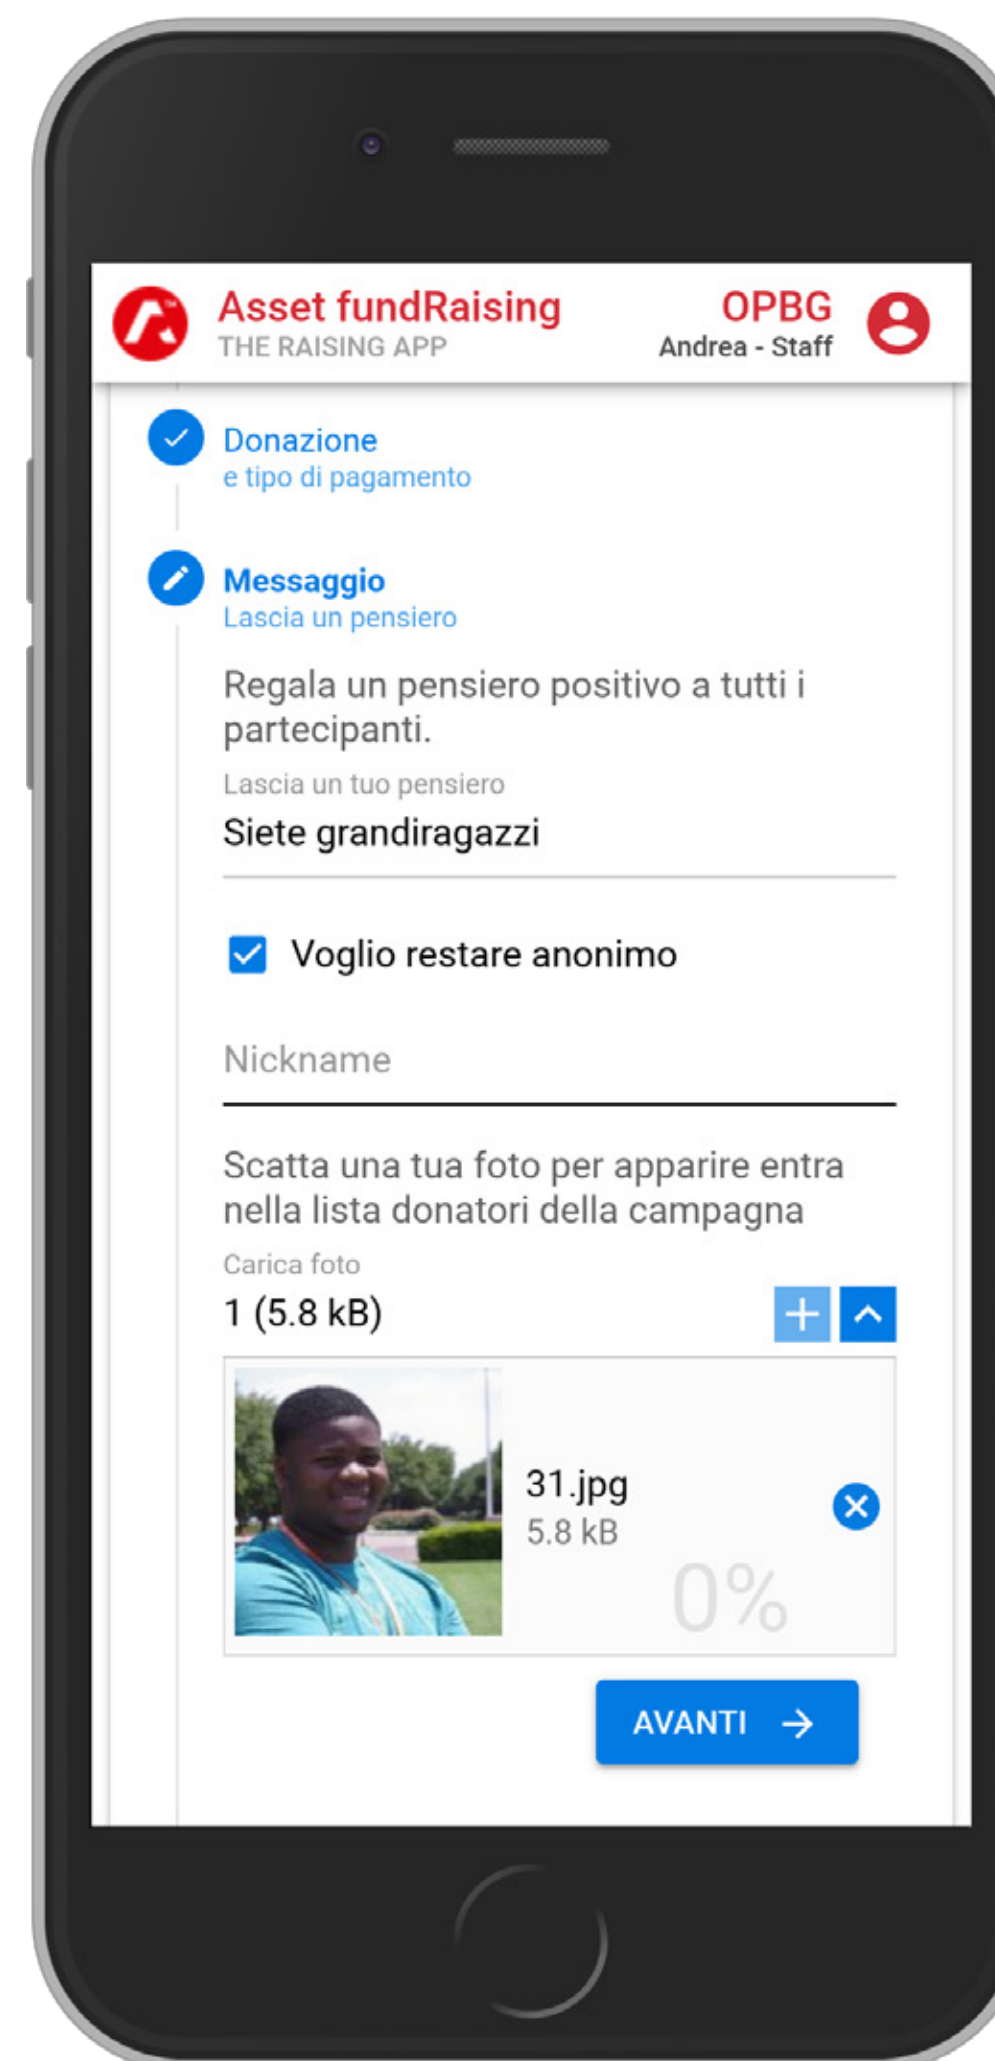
Asset fundRaising
THE RAISING APP

OPBG
Andrea - Staff

Donazione
e tipo di pagamento

Messaggio
Lascia un pensiero

Regala un pensiero positivo a tutti i partecipanti.

Lascia un tuo pensiero
Siete grandiragazzi

Voglio restare anonimo

Nickname

Scatta una tua foto per apparire entra nella lista donatori della campagna

Carica foto
1 (5.8 kB)

31.jpg
5.8 kB
0%

AVANTI